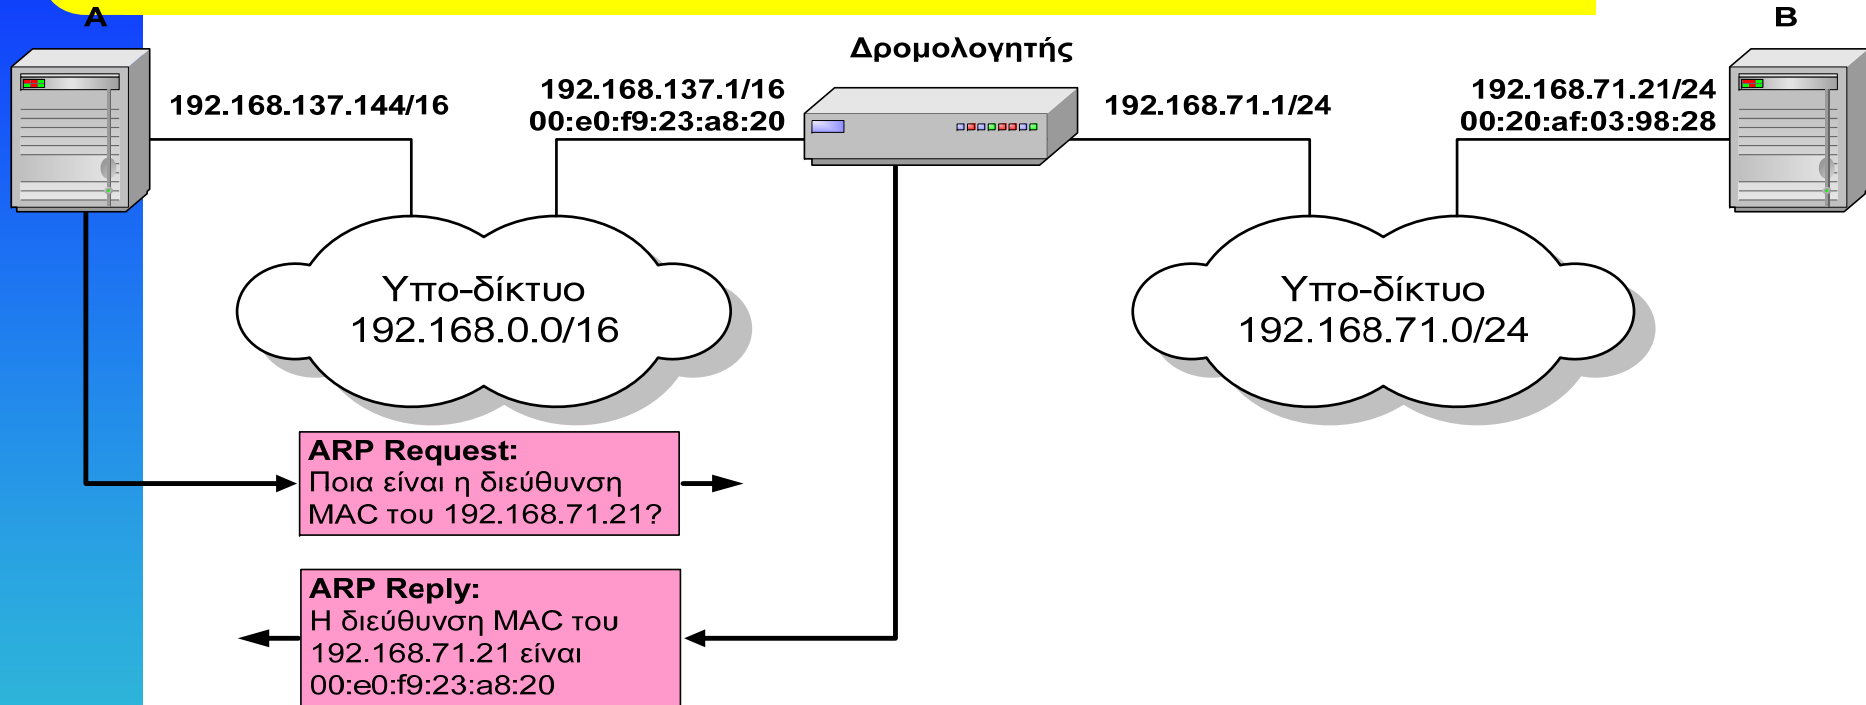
A

B

Δρομολογητής

192.168.137.144/16

192.168.137.1/16
00:e0:f9:23:a8:20

192.168.71.1/24

192.168.71.21/24
00:20:af:03:98:28

Υπο-δίκτυο
192.168.0.0/16

Υπο-δίκτυο
192.168.71.0/24

ARP Request:
Ποια είναι η διεύθυνση MAC του 192.168.71.21?

ARP Reply:
Η διεύθυνση MAC του 192.168.71.21 είναι 00:e0:f9:23:a8:20